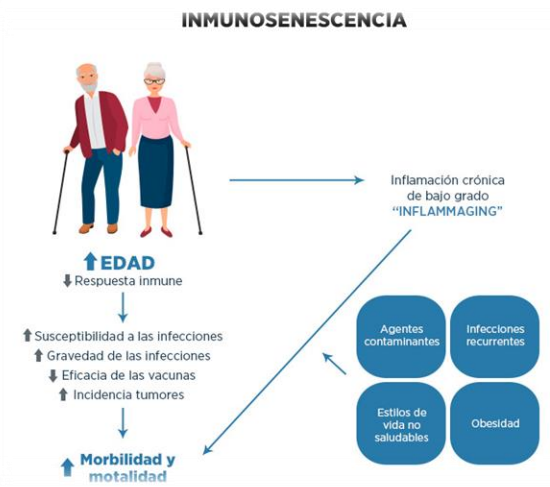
INMUNOSENESCENCIA

⬆EDAD
⬇Respuesta inmune

⬆Susceptibilidad a las infecciones
⬆Gravedad de las infecciones
⬇Eficacia de las vacunas
⬆Incidencia tumores

⬆Morbilidad y motalidad

Inflamación crónica de bajo grado
"INFLAMMAGING"

Agentes contaminantes

Infecciones recurrentes

Estilos de vida no saludables

Obesidad